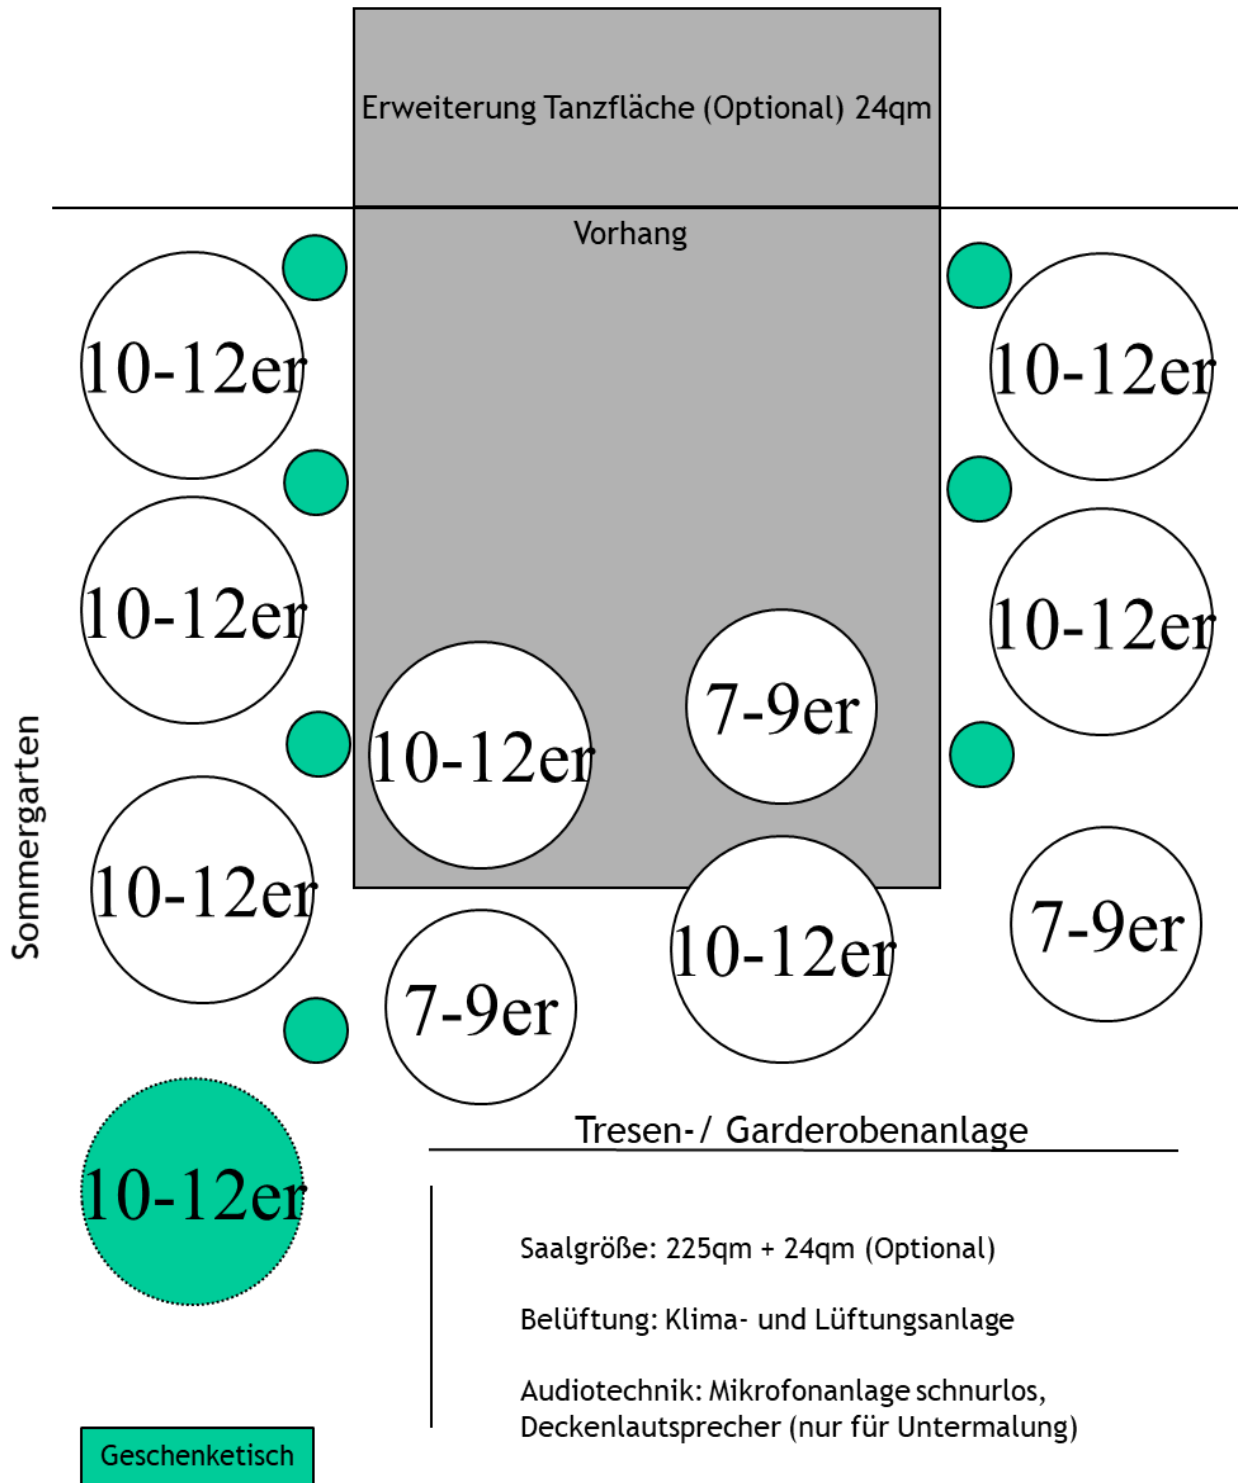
Erweiterung Tanzfläche (Optional) 24qm

Vorhang

10-12er

10-12er

10-12er

10-12er

10-12er

7-9er

Sommergarten

10-12er

7-9er

10-12er

7-9er

Tresen-/ Garderobenanlage

10-12er

Saalgröße: 225qm + 24qm (Optional)

Belüftung: Klima- und Lüftungsanlage

Audiotechnik: Mikrofonanlage schnurlos, Deckenlautsprecher (nur für Untermalung)

Geschenketisch